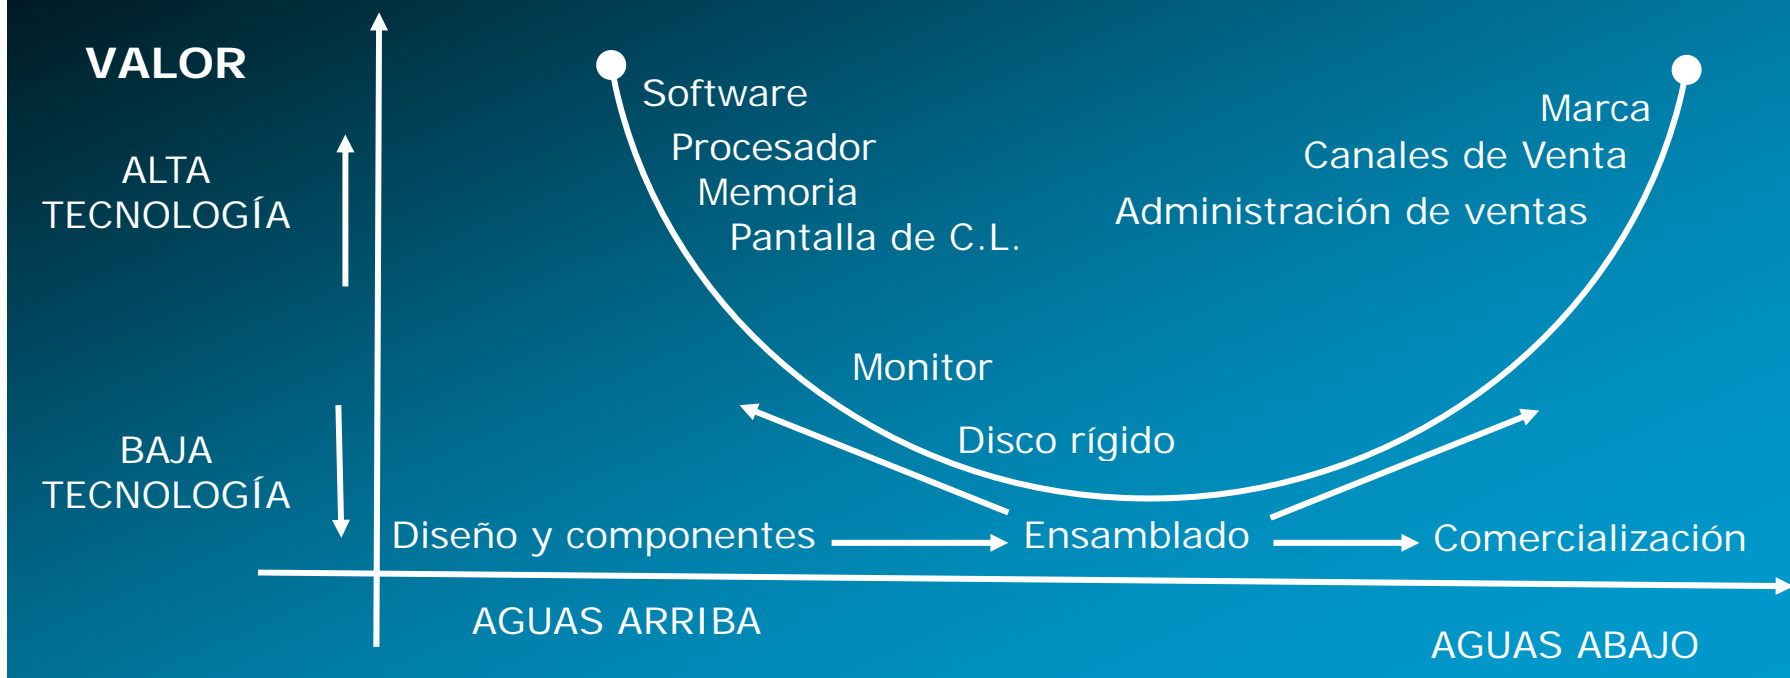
VALOR

ALTA TECNOLOGÍA

BAJA TECNOLOGÍA

Software
Procesador
Memoria
Pantalla de C.L.

Marca
Canales de Venta
Administración de ventas

Monitor

Disco rígido

Diseño y componentes

Ensamblado

Comercialización

AGUAS ARRIBA

AGUAS ABAJO